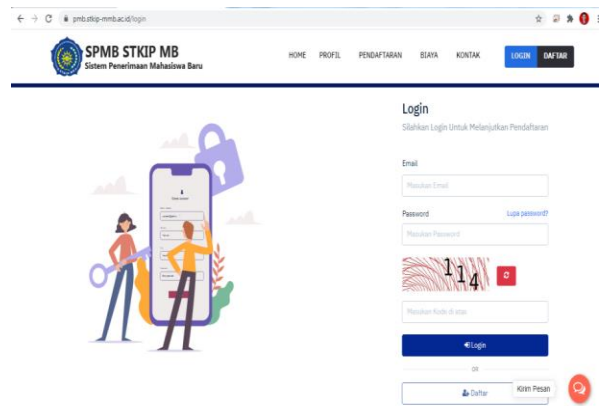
pmb.stkip-mmb.ac.id/login

SPMB STKIP MB
Sistem Penerimaan Mahasiswa Baru

HOME PROFIL PENDAFTARAN BIAYA KONTAK LOGIN DAFTAR

Login
Silahkan Login Untuk Melanjutkan Pendaftaran

Email
Masukan Email

Password
Lupa password?
Masukan Password

114

Masukan Kode di atas

Login

OR

Daftar

Kirim Pesan